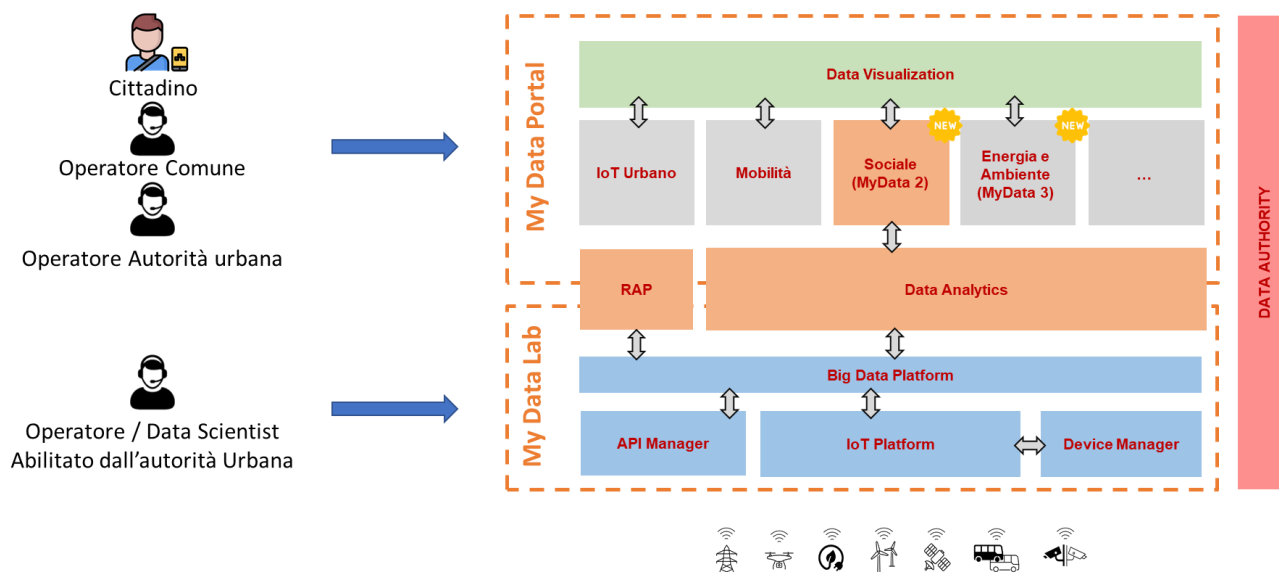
Cittadino

Operatore Comune

Operatore Autorità urbana

Operatore / Data Scientist Abilitato dall’autorità Urbana

My Data Portal

Data Visualization

IoT Urbano

Mobilità

NEW

Sociale (MyData 2)

NEW

Energia e Ambiente (MyData 3)

...

RAP

Data Analytics

My Data Lab

Big Data Platform

API Manager

IoT Platform

Device Manager

DATA AUTHORITY